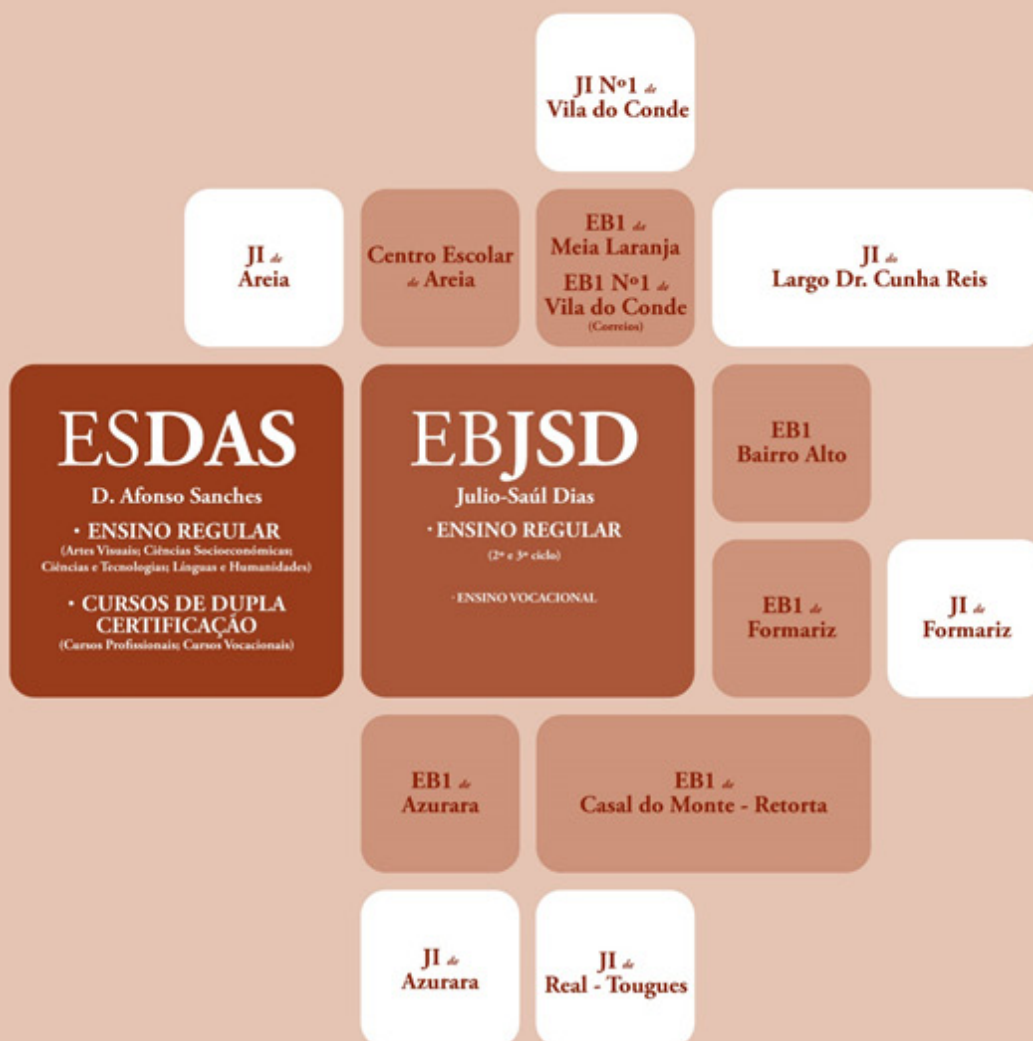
JI Nº1 de Vila do Conde

JI de Areia

Centro Escolar de Areia

EB1 de Meia Laranja

EB1 Nº1 de Vila do Conde (Correios)

JI do Largo Dr. Cunha Reis

ESDAS

D. Afonso Sanches

· ENSINO REGULAR

(Artes Visuais; Ciências Socioeconómicas; Ciências e Tecnologias; Línguas e Humanidades)

· CURSOS DE DUPLA CERTIFICAÇÃO

(Cursos Profissionais; Cursos Vocacionais)

EBJSD

Julio-Saúl Dias

· ENSINO REGULAR

(2º e 3º ciclo)

· ENSINO VOCACIONAL

EB1 Bairro Alto

EB1 de Formariz

JI de Formariz

EB1 de Azurara

EB1 de Casal do Monte - Retorta

JI de Azurara

JI de Real - Tougues